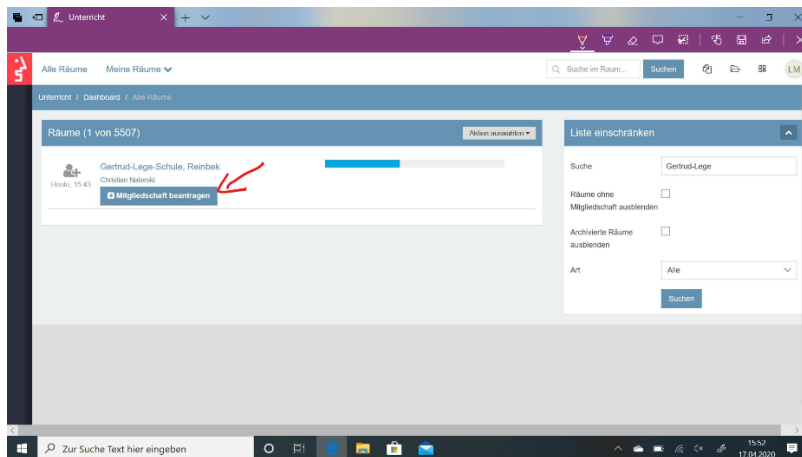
Unterricht

Alle Räume Meine Räume

Suche im Raum... Suchen

LM

Unterricht / Dashboard / Alle Räume

Räume (1 von 5507)

Aktion auswählen

Gertrud-Lege-Schule, Reinbek

Christian Nateski

Heute, 15:43

Mitgliedschaft beantragen

Liste einschränken

Suche

Gertrud-Lege

Räume ohne Mitgliedschaft ausblenden

Archivierte Räume ausblenden

Art

Alle

Suchen

Zur Suche Text hier eingeben

15:52
17.04.2020